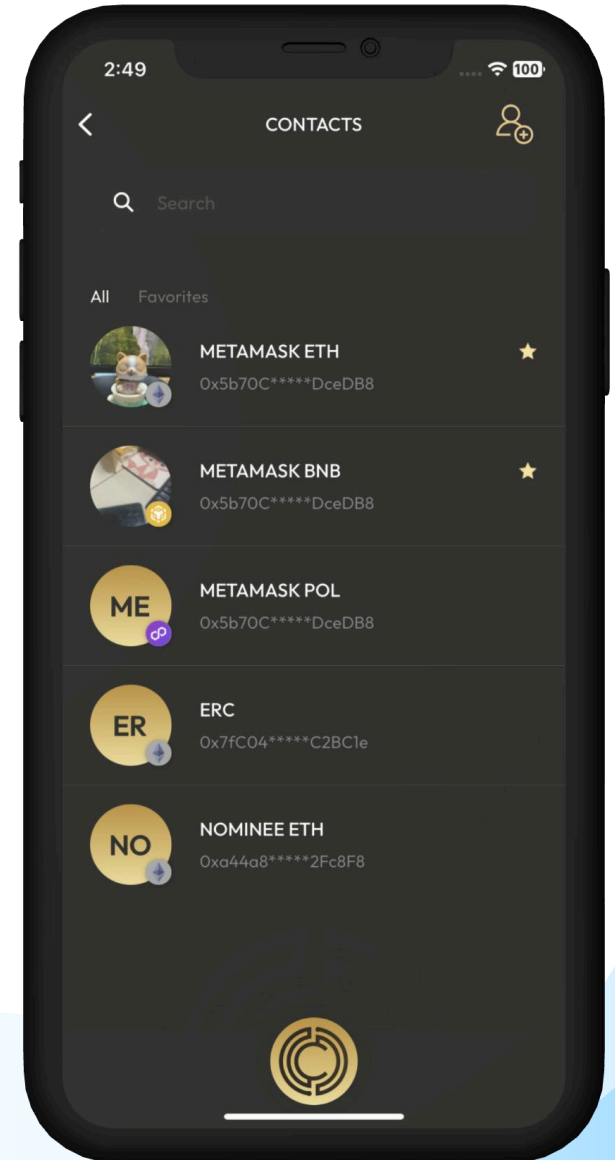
2:49
100

CONTACTS

Search

All Favorites

METAMASK ETH
0x5b70C*****DceDB8

METAMASK BNB
0x5b70C*****DceDB8

ME
METAMASK POL
0x5b70C*****DceDB8

ER
ERC
0x7fC04*****C2BC1e

NO
NOMINEE ETH
0xa44a8*****2Fc8F8